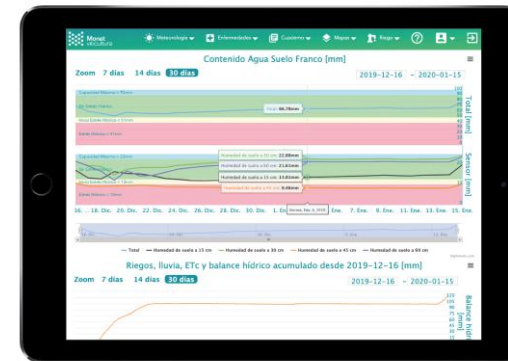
Monet viticultura

Meteorología ▾ Enfermedades ▾ Cuaderno ▾ Mapas ▾ Riego ▾

Contenido Agua Suelo Franco [mm]

Zoom 7 días 14 días 30 días

2019-12-16 → 2020-01-15

Total: 66.78mm

Total [mm]

Humedad de suelo a 15 cm: 22.68mm
Humedad de suelo a 30 cm: 21.63mm
Humedad de suelo a 45 cm: 14.81mm
Humedad de suelo a 60 cm: 9.06mm

Sensor [mm]

16. 18. Dic. 20. Dic. 22. Dic. 24. Dic. 26. Dic. 28. Dic. 30. Dic. 1. Ene. 3. Ene. 5. Ene. 7. Ene. 9. Ene. 11. Ene. 13. Ene. 15. Ene.

— Total — Humedad de suelo a 15 cm — Humedad de suelo a 30 cm — Humedad de suelo a 45 cm — Humedad de suelo a 60 cm

Riegos, lluvia, ETc y balance hídrico acumulado desde 2019-12-16 [mm]

Zoom 7 días 14 días 30 días

2019-12-16 → 2020-01-15

Balance hídrico [mm]